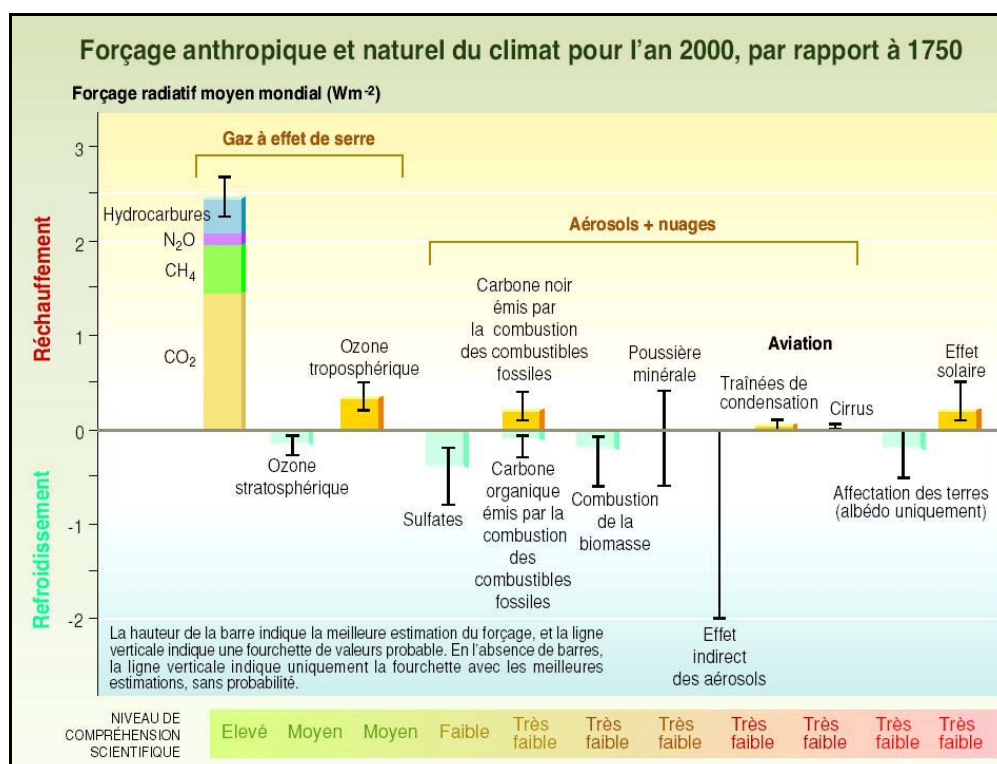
Forçage anthropique et naturel du climat pour l'an 2000, par rapport à 1750

Forçage radiatif moyen mondial ($Wm^{-2}$)

3
2
1
0
-1
-2

Réchauffement

Refroidissement

Gaz à effet de serre

Hydrocarbures
$N_2O$
$CH_4$
$CO_2$

Aérosols + nuages

Ozone troposphérique

Ozone stratosphérique

Carbone noir émis par la combustion des combustibles fossiles

Carbone organique émis par la combustion des combustibles fossiles

Sulfates

Poussière minérale

Combustion de la biomasse

Effet indirect des aérosols

Aviation

Traînées de condensation

Cirrus

Effet solaire

Affectation des terres (albédo uniquement)

La hauteur de la barre indique la meilleure estimation du forçage, et la ligne verticale indique une fourchette de valeurs probable. En l'absence de barres, la ligne verticale indique uniquement la fourchette avec les meilleures estimations, sans probabilité.

| NIVEAU DE COMPRÉHENSION SCIENTIFIQUE | Elevé | Moyen | Moyen | Faible | Très faible | Très faible | Très faible | Très faible | Très faible | Très faible | Très faible |
|---|---|---|---|---|---|---|---|---|---|---|---|